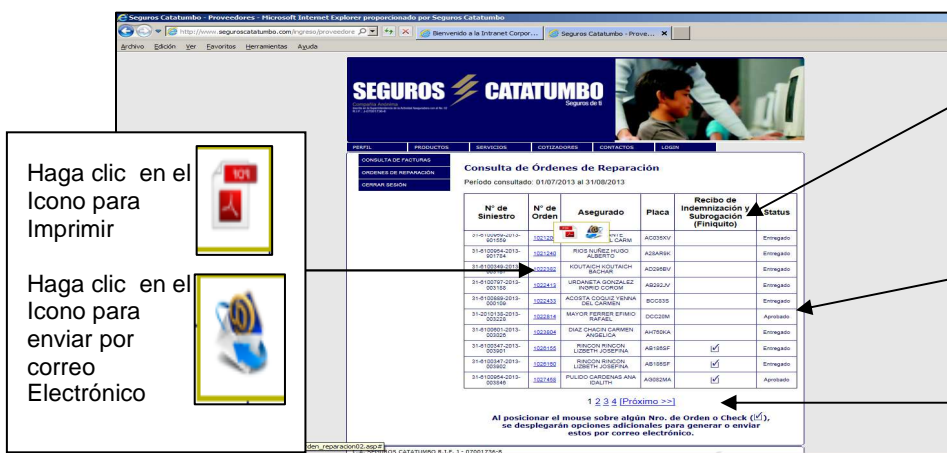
Seguros Catatumbo - Proveedores - Microsoft Internet Explorer proporcionado por Seguros Catatumbo

http://www.seguroscatatumbo.com/ingreso/proveedore

Bienvenido a la Intranet Corpor...

Seguros Catatumbo - Prove...

Archivo Edición Ver Favoritos Herramientas Ayuda

SEGUROS CATATUMBO
Seguros de ti

PERFIL | PRODUCTOS | SERVICIOS | COTIZADORES | CONTACTOS | LOGIN

CONSULTA DE FACTURAS
ORDENES DE REPARACIÓN
CERRAR SESIÓN

Consulta de Órdenes de Reparación

Período consultado: 01/07/2013 al 31/08/2013

| Nº de Siniestro | Nº de Orden | Asegurado | Placa | Recibo de Indemnización y Subrogación (Finiquito) | Status |
|---|---|---|---|---|---|
| 31-6100696-2013-001559 | 1021200 | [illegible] DEL CARM | AC035XV | | Entregado |
| 31-6100964-2013-001784 | 1021240 | RIOS NUÑEZ HUGO ALBERTO | A25AR9K | | Entregado |
| 31-6100349-2013-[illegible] | 1022382 | KOUTAICH KOUTAICH BACHAR | AD295BV | | Entregado |
| 31-6100797-2013-003135 | 1022413 | URDANETA GONZALEZ INGRID COROM | AB292JV | | Entregado |
| 31-6100889-2013-000109 | 1022433 | ACOSTA COQUIZ YENNA DEL CARMEN | BOC53S | | Entregado |
| 31-2010136-2013-003226 | 1022814 | MAYOR FERRER EFIMIO RAFAEL | OCC20M | | Aprobado |
| 31-6100601-2013-003028 | 1023804 | DIAZ CHACIN CARMEN ANGELICA | AH750KA | | Entregado |
| 31-6100347-2013-003901 | 1025155 | RINCON RINCON LIZBETH JOSEFINA | AB195SF | ☑ | Entregado |
| 31-6100347-2013-003902 | 1025160 | RINCON RINCON LIZBETH JOSEFINA | AB195SF | ☑ | Entregado |
| 31-6100964-2013-003846 | 1027468 | PULIDO CARDENAS ANA IDALITH | AG082MA | ☑ | Aprobado |

1 2 3 4 [Próximo >>]

Al posicionar el mouse sobre algún Nro. de Orden o Check (☑), se desplegarán opciones adicionales para generar o enviar estos por correo electrónico.

Haga clic en el Icono para Imprimir

Haga clic en el Icono para enviar por correo Electrónico

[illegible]den_reparacion02.asp#

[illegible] SEGUROS CATATUMBO R.I.F. J - 07001736-5